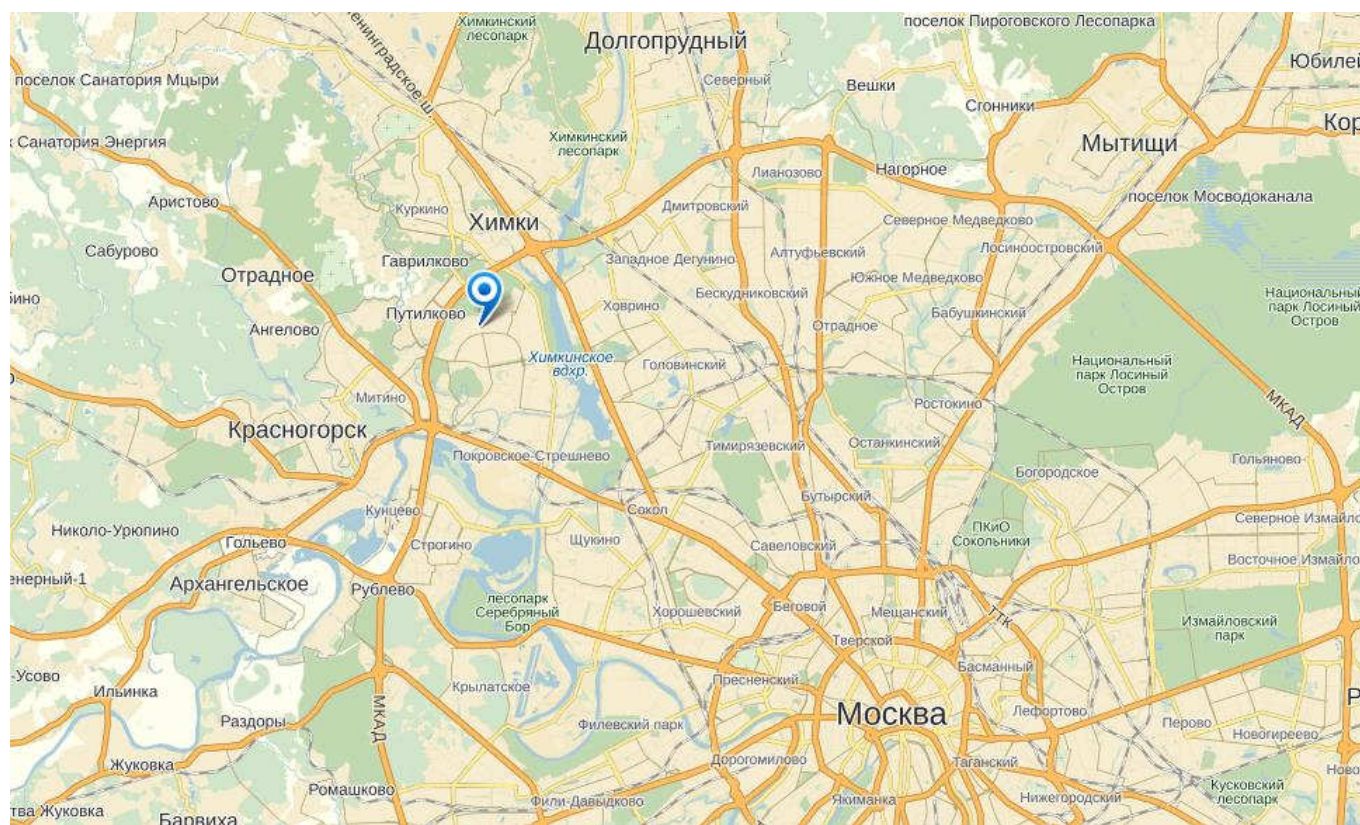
Ленинградское ш.
Химкинский лесопарк
Долгопрудный
поселок Пироговского Лесопарка
Юбилей
поселок Санатория Мцыри
Северный
Вешки
Сгонники
Кор
Санатория Энергия
Химкинский лесопарк
Мытищи
Лианозово
Нагорное
Аристово
Куркино
Дмитровский
поселок Мосводоканала
Химки
Северное Медведково
Сабурово
Гаврилково
Западное Дегунино
Алтуфьевский
Лосиноостровский
Отрадное
Южное Медведково
Бескудниковский
Национальный парк Лосиный Остров
ино
Путилково
Ховрино
Бабушкинский
Ангелово
Отрадное
Химкинское вдхр.
Головинский
Национальный парк Лосиный Остров
Митино
Ростокино
МКАД
Красногорск
Тимирязевский
Останкинский
Покровское-Стрешнево
Богородское
Гольяново
Бутырский
Кунцево
Сокол
Северное Измайло
Николо-Урюпино
ПКиО Сокольники
Гольево
Строгино
Щукино
Савеловский
Восточное Измайло
енерный-1
Архангельское
Рублево
лесопарк Серебряный Бор
Хорошевский
Беговой
Мещанский
ТТК
Измайловский парк
Тверской
Усово
Басманный
Ильинка
Крылатское
Пресненский
МКАД
Раздоры
Москва
Филевский парк
Лефортово
Перово
Новогиреево
Дорогомилово
Жуковка
Таганский
Ромашково
Кусковский лесопарк
Ново
Якиманка
Нижегородский
тва Жуковка
Фили-Давыдково
Барвиха